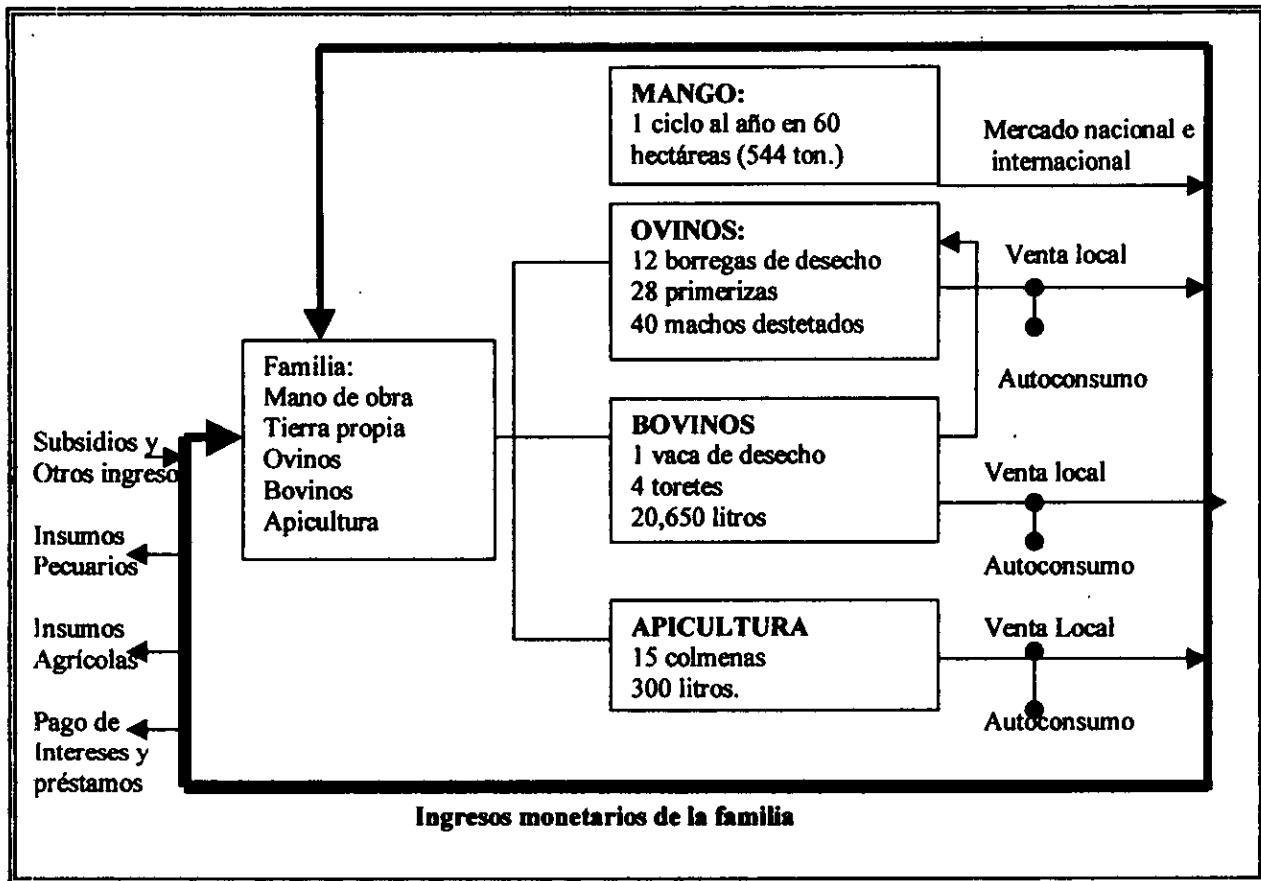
MANGO:
1 ciclo al año en 60 hectáreas (544 ton.)

Mercado nacional e internacional

OVINOS:
12 borregas de desecho
28 primerizas
40 machos destetados

Venta local

Autoconsumo

Familia:
Mano de obra
Tierra propia
Ovinos
Bovinos
Apicultura

Subsidios y Otros ingreso

BOVINOS
1 vaca de desecho
4 toretes
20,650 litros

Venta local

Autoconsumo

Insumos Pecuarios

Insumos Agrícolas

APICULTURA
15 colmenas
300 litros.

Venta Local

Autoconsumo

Pago de Intereses y préstamos

Ingresos monetarios de la familia